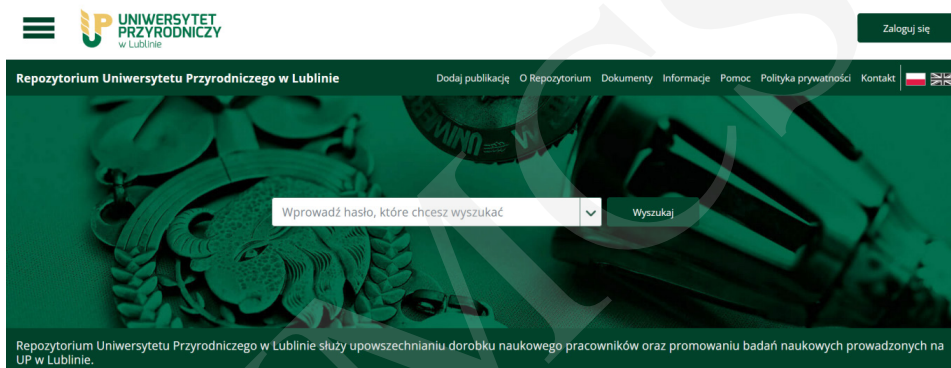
UNIWERSYTET PRZYRODNICZY w Lublinie

Zaloguj się

Repozytorium Uniwersytetu Przyrodniczego w Lublinie

Dodaj publikację O Repozytorium Dokumenty Informacje Pomoc Polityka prywatności Kontakt

Wprowadź hasło, które chcesz wyszukać

Wyszukaj

Repozytorium Uniwersytetu Przyrodniczego w Lublinie służy upowszechnianiu dorobku naukowego pracowników oraz promowaniu badań naukowych prowadzonych na UP w Lublinie.